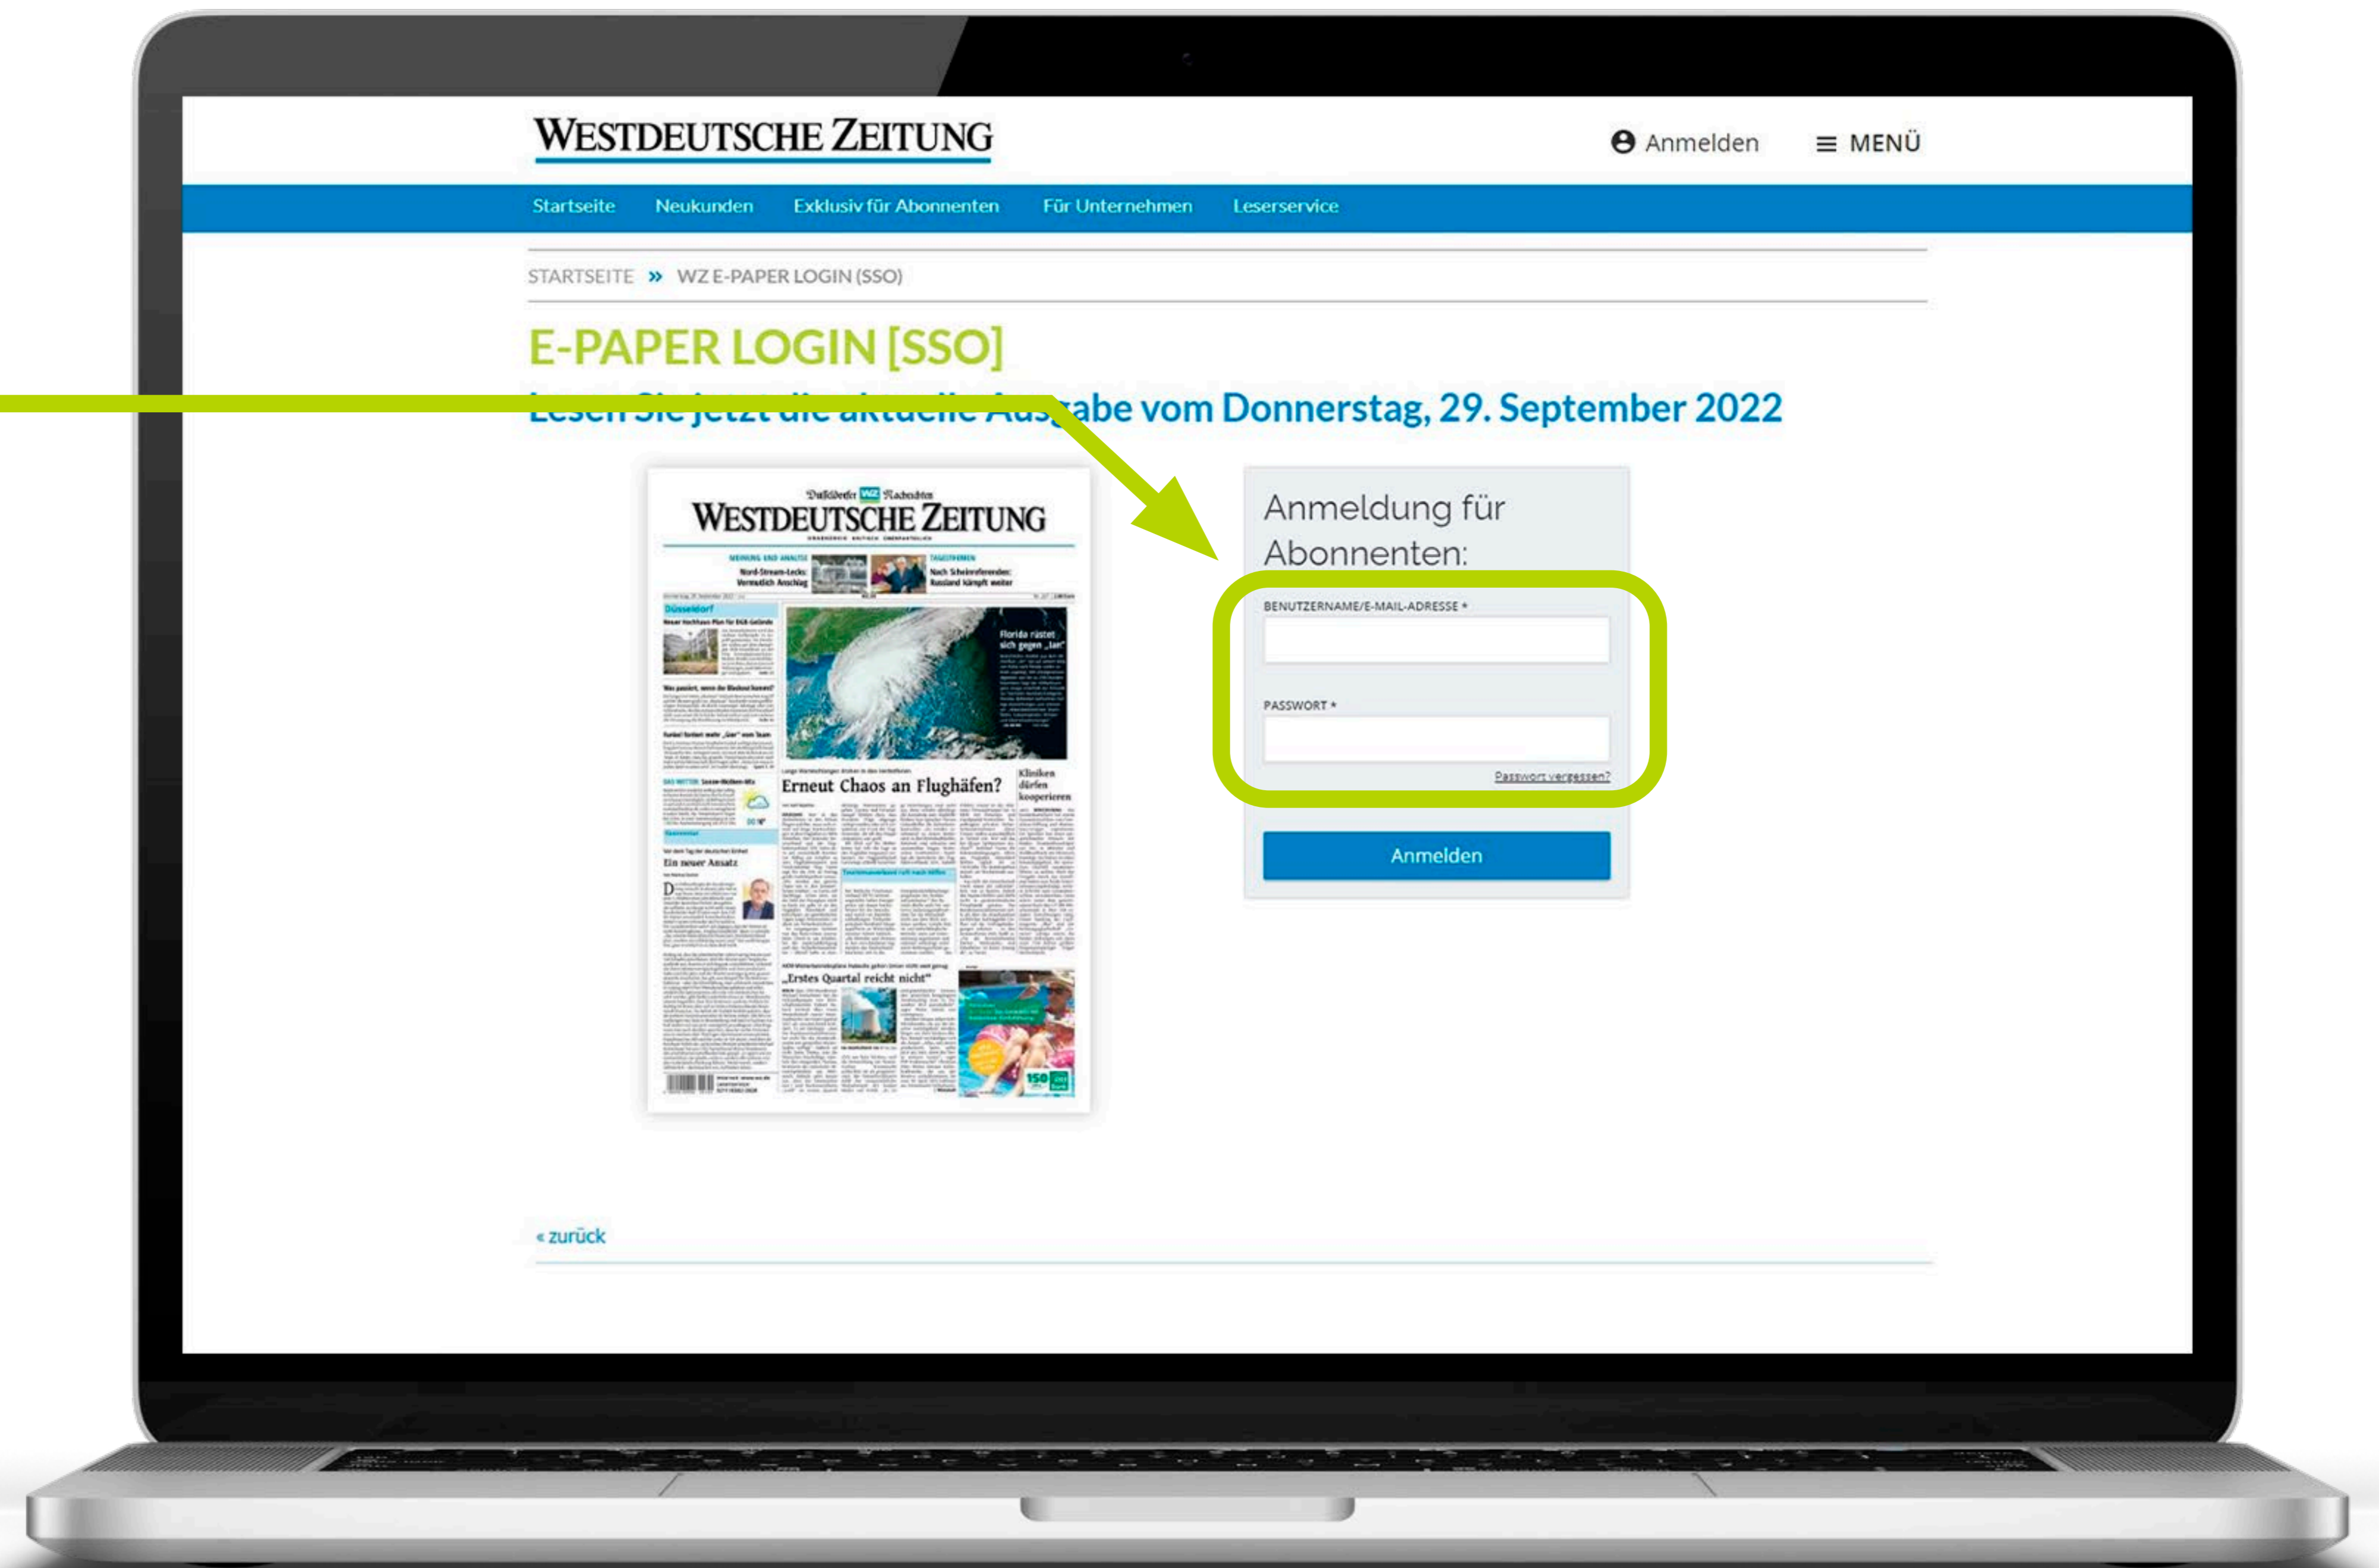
WESTDEUTSCHE ZEITUNG

Anmelden

MENÜ

Startseite Neukunden Exklusiv für Abonnenten Für Unternehmen Leserservice

STARTSEITE » WZ E-PAPER LOGIN (SSO)

E-PAPER LOGIN [SSO]

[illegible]gabe vom Donnerstag, 29. September 2022

Düsseldorfer WZ Nachrichten
WESTDEUTSCHE ZEITUNG

Nord-Stream-Lecks: Vermutlich Anschlag

Nach Scheinreferenden: Russland kämpft weiter

Düsseldorf

Florida rüstet sich gegen „Ian"

Erneut Chaos an Flughäfen?

Kliniken dürfen kooperieren

Ein neuer Ansatz

„Erstes Quartal reicht nicht"

Anmeldung für Abonnenten:

BENUTZERNAME/E-MAIL-ADRESSE *

PASSWORT *

Passwort vergessen?

Anmelden

« zurück